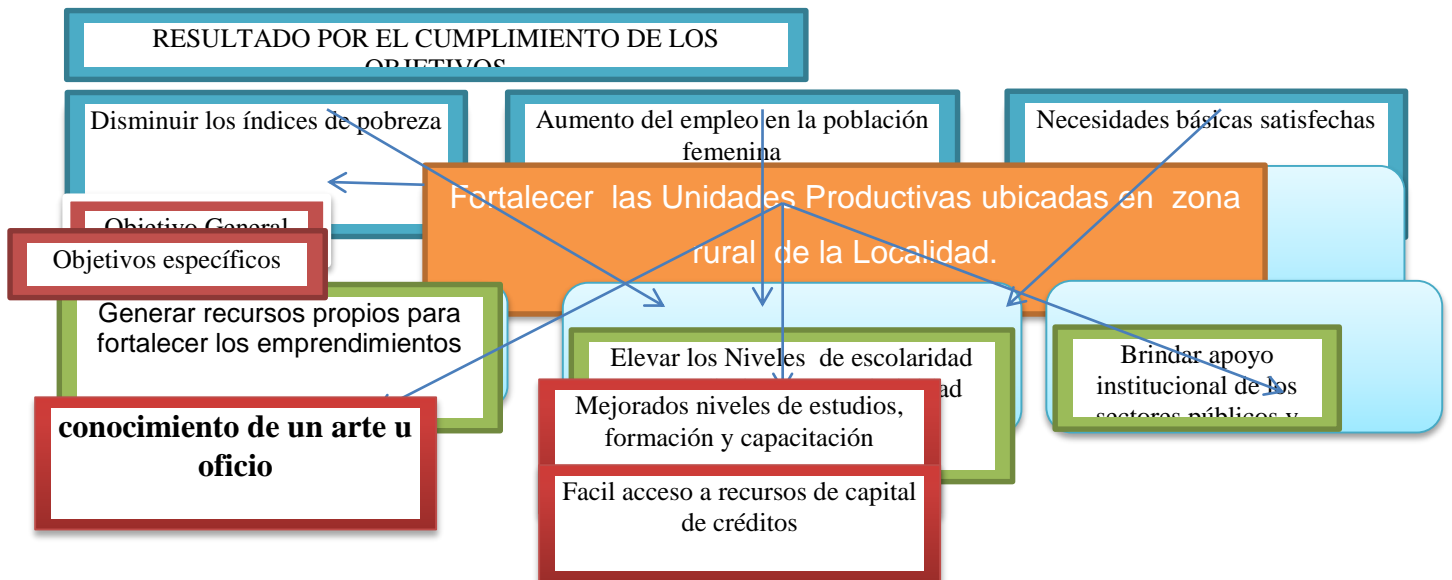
RESULTADO POR EL CUMPLIMIENTO DE LOS OBJETIVOS

Disminuir los índices de pobreza

Aumento del empleo en la población femenina

Necesidades básicas satisfechas

Fortalecer las Unidades Productivas ubicadas en zona rural de la Localidad.

Objetivo General

Objetivos específicos

Generar recursos propios para fortalecer los emprendimientos

Elevar los Niveles de escolaridad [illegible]ad

Brindar apoyo institucional de los sectores públicos y

conocimiento de un arte u oficio

Mejorados niveles de estudios, formación y capacitación

Facil acceso a recursos de capital de créditos